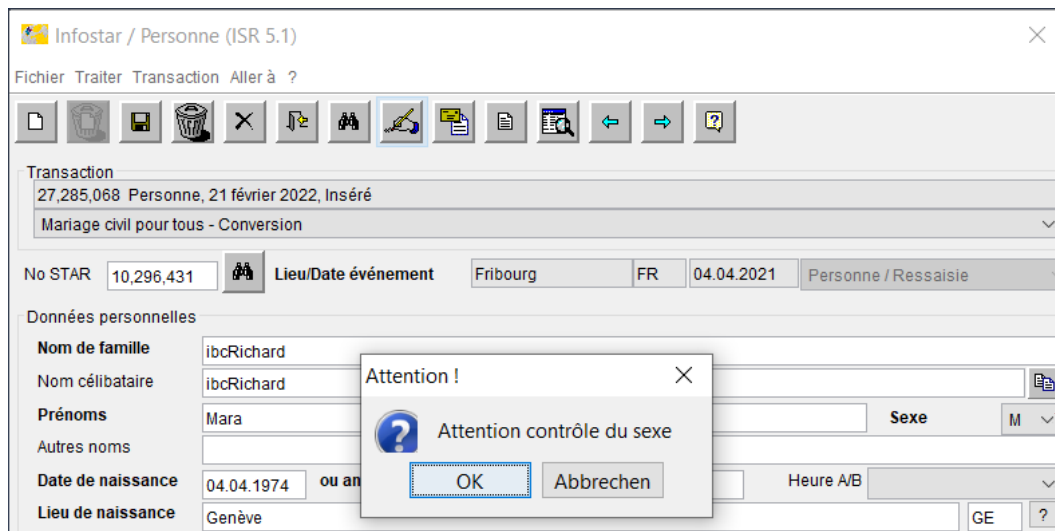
Infostar / Personne (ISR 5.1)

Fichier Traiter Transaction Aller à ?

Transaction
27,285,068 Personne, 21 février 2022, Inséré
Mariage civil pour tous - Conversion

No STAR 10,296,431 Lieu/Date événement Fribourg FR 04.04.2021 Personne / Ressaisie

Données personnelles

Nom de famille ibcRichard
Nom célibataire ibcRichard
Prénoms Mara Sexe M
Autres noms
Date de naissance 04.04.1974 ou an Heure A/B
Lieu de naissance Genève GE ?

Attention !
Attention contrôle du sexe
OK Abbrechen